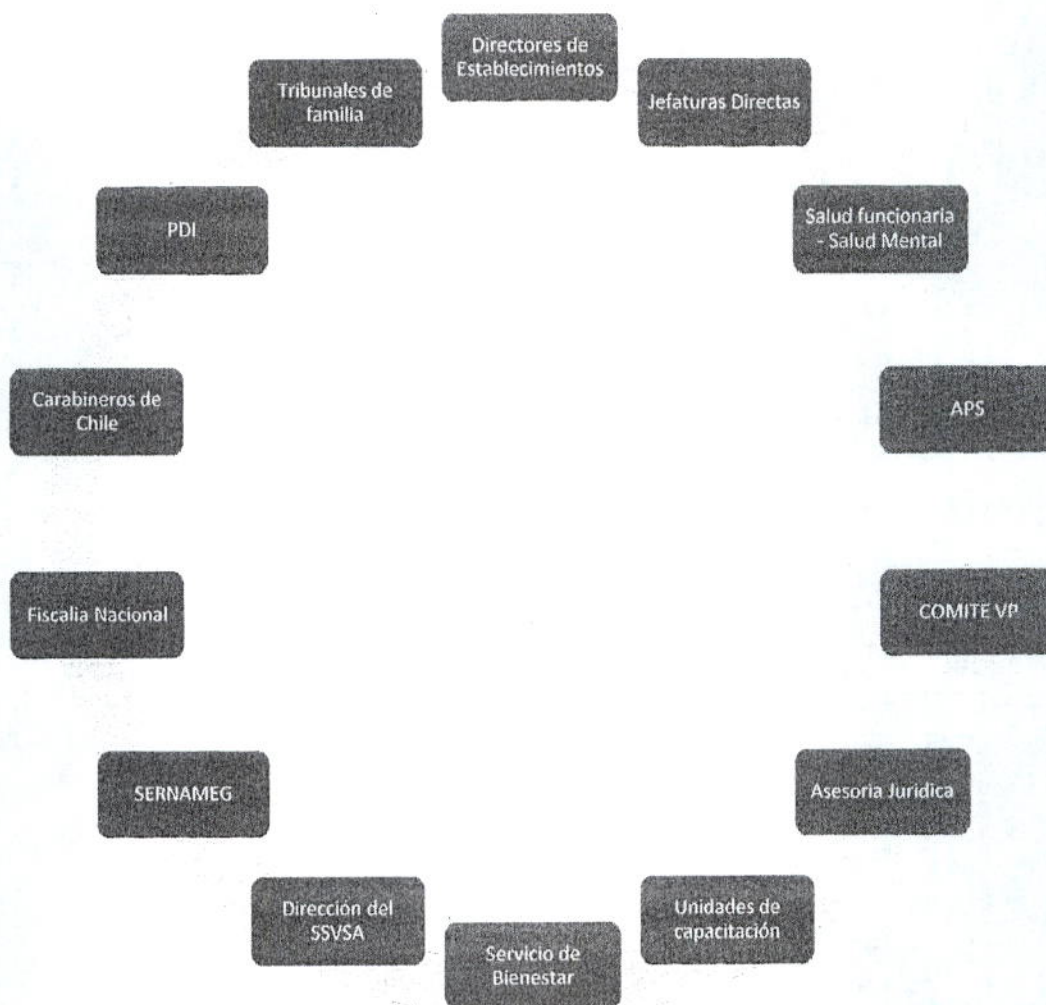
Directores de Establecimientos

Jefaturas Directas

Salud funcionaria - Salud Mental

APS

COMITE VP

Asesoria Juridica

Unidades de capacitación

Servicio de Bienestar

Dirección del SSVSA

SERNAMEG

Fiscalia Nacional

Carabineros de Chile

PDI

Tribunales de familia